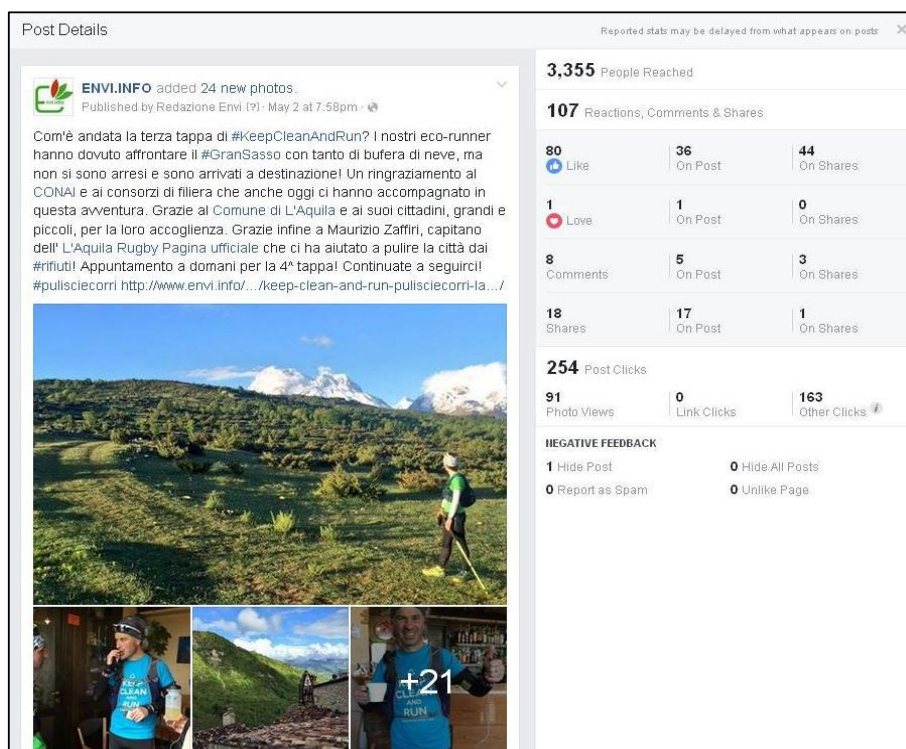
Post Details

Reported stats may be delayed from what appears on posts

ENVI.INFO added 24 new photos.
Published by Redazione Envi [?] · May 2 at 7:58pm ·

Com'è andata la terza tappa di #KeepCleanAndRun? I nostri eco-runner hanno dovuto affrontare il #GranSasso con tanto di bufera di neve, ma non si sono arresi e sono arrivati a destinazione! Un ringraziamento al CONAI e ai consorzi di filiera che anche oggi ci hanno accompagnato in questa avventura. Grazie al Comune di L'Aquila e ai suoi cittadini, grandi e piccoli, per la loro accoglienza. Grazie infine a Maurizio Zaffiri, capitano dell' L'Aquila Rugby Pagina ufficiale che ci ha aiutato a pulire la città dai #rifiuti! Appuntamento a domani per la 4^ tappa! Continuate a seguirci! #pulisciecorri http://www.envi.info/…/keep-clean-and-run-pulisciecorri-la…/

KEEP CLEAN AND RUN

+21

3,355 People Reached

107 Reactions, Comments & Shares

| 80 Like | 36 On Post | 44 On Shares |
|---|---|---|
| 1 Love | 1 On Post | 0 On Shares |
| 8 Comments | 5 On Post | 3 On Shares |
| 18 Shares | 17 On Post | 1 On Shares |

254 Post Clicks

| 91 Photo Views | 0 Link Clicks | 163 Other Clicks |
|---|---|---|

NEGATIVE FEEDBACK

1 Hide Post
0 Hide All Posts
0 Report as Spam
0 Unlike Page